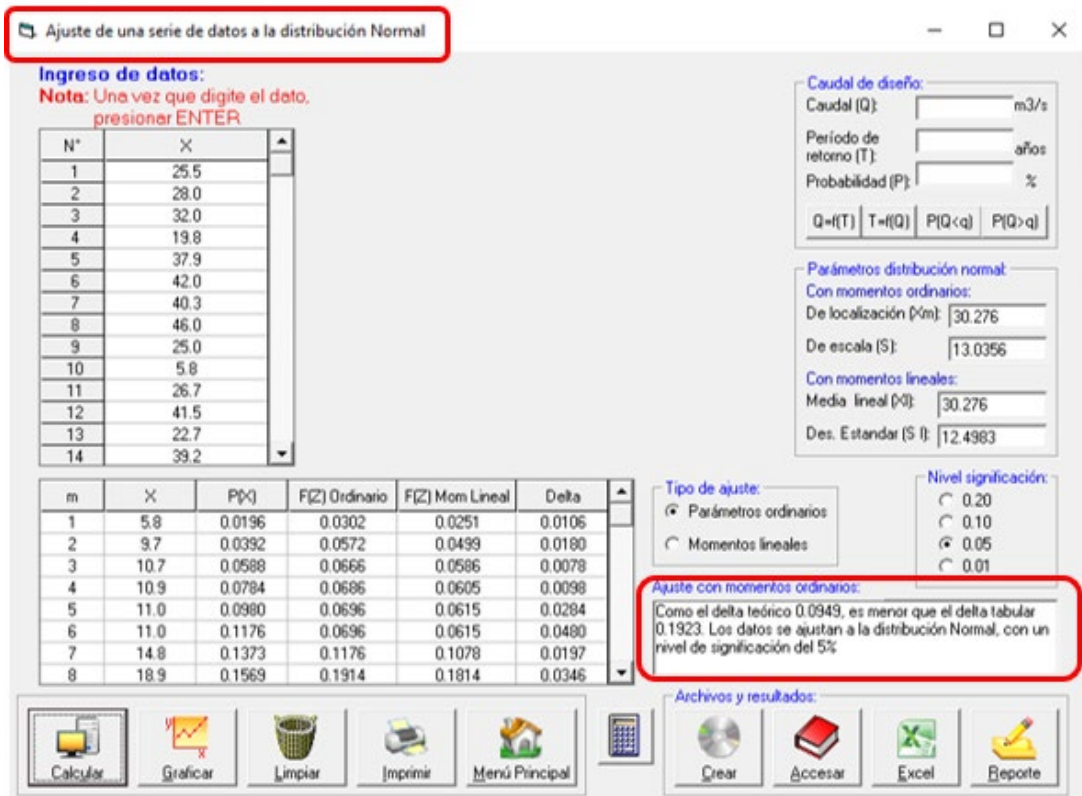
Ajuste de una serie de datos a la distribución Normal

Ingreso de datos:
Nota: Una vez que digite el dato, presionar ENTER

| N° | X |
|---|---|
| 1 | 25.5 |
| 2 | 28.0 |
| 3 | 32.0 |
| 4 | 19.8 |
| 5 | 37.9 |
| 6 | 42.0 |
| 7 | 40.3 |
| 8 | 46.0 |
| 9 | 25.0 |
| 10 | 5.8 |
| 11 | 26.7 |
| 12 | 41.5 |
| 13 | 22.7 |
| 14 | 39.2 |

Caudal de diseño:
Caudal (Q): m3/s
Período de retorno (T): años
Probabilidad (P): %
Q=f(T) T=f(Q) P(Q<q) P(Q>q)

Parámetros distribución normal:
Con momentos ordinarios:
De localización (Xm): 30.276
De escala (S): 13.0356
Con momentos lineales:
Media lineal (Xl): 30.276
Des. Estandar (S l): 12.4983

| m | X | P(X) | F(Z) Ordinario | F(Z) Mom Lineal | Delta |
|---|---|---|---|---|---|
| 1 | 5.8 | 0.0196 | 0.0302 | 0.0251 | 0.0106 |
| 2 | 9.7 | 0.0392 | 0.0572 | 0.0499 | 0.0180 |
| 3 | 10.7 | 0.0588 | 0.0666 | 0.0586 | 0.0078 |
| 4 | 10.9 | 0.0784 | 0.0686 | 0.0605 | 0.0098 |
| 5 | 11.0 | 0.0980 | 0.0696 | 0.0615 | 0.0284 |
| 6 | 11.0 | 0.1176 | 0.0696 | 0.0615 | 0.0480 |
| 7 | 14.8 | 0.1373 | 0.1176 | 0.1078 | 0.0197 |
| 8 | 18.9 | 0.1569 | 0.1914 | 0.1814 | 0.0346 |

Tipo de ajuste:
Parámetros ordinarios
Momentos lineales

Nivel significación:
0.20
0.10
0.05
0.01

Ajuste con momentos ordinarios:
Como el delta teórico 0.0949, es menor que el delta tabular 0.1923. Los datos se ajustan a la distribución Normal, con un nivel de significación del 5%

Archivos y resultados:

Calcular Graficar Limpiar Imprimir Menú Principal Crear Accesar Excel Reporte